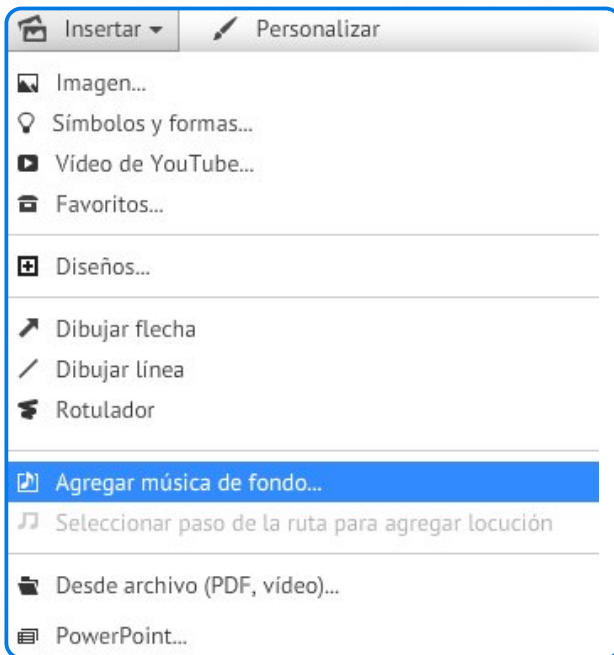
Insertar ▾ Personalizar

Imagen...
Símbolos y formas...
Vídeo de YouTube...
Favoritos...

Diseños...

Dibujar flecha
Dibujar línea
Rotulador

Agregar música de fondo...
Seleccionar paso de la ruta para agregar locución

Desde archivo (PDF, vídeo)...

PowerPoint...